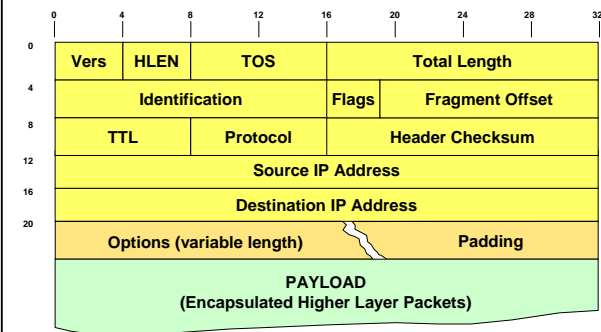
0 4 8 12 16 20 24 28 32

0 | Vers | HLEN | TOS | Total Length
4 | Identification | Flags | Fragment Offset
8 | TTL | Protocol | Header Checksum
12 | Source IP Address
16 | Destination IP Address
20 | Options (variable length) | Padding

PAYLOAD
(Encapsulated Higher Layer Packets)